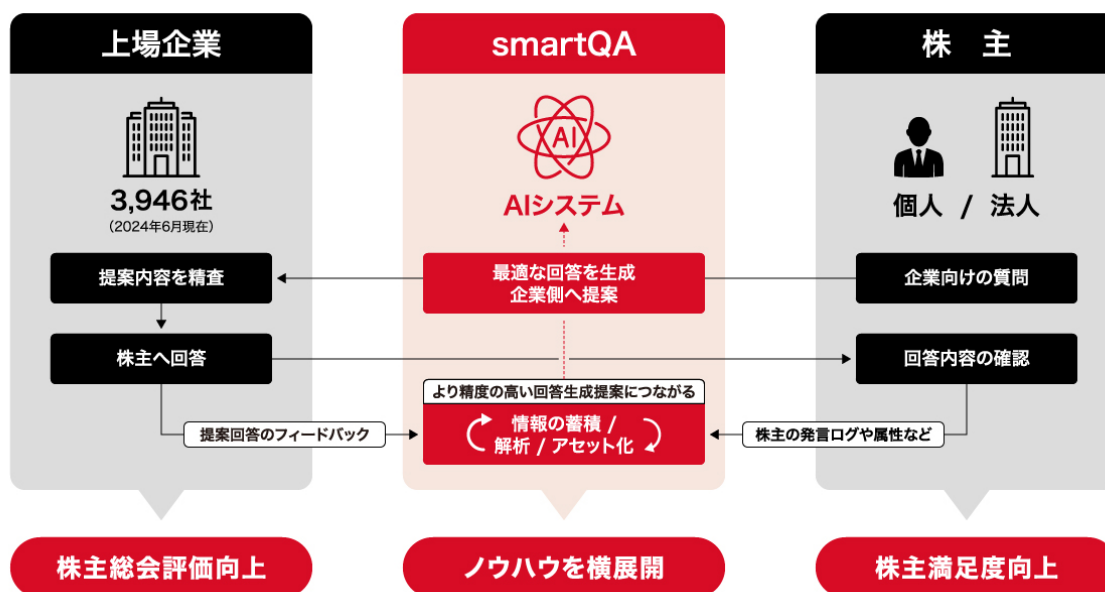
上場企業

3,946社
（2024年6月現在）

提案内容を精査

株主へ回答

提案回答のフィードバック

smartQA

AI

AIシステム

最適な回答を生成
企業側へ提案

より精度の高い回答生成提案につながる

情報の蓄積 /
解析 / アセット化

株　主

個人 / 法人

企業向けの質問

回答内容の確認

株主の発言ログや属性など

株主総会評価向上

ノウハウを横展開

株主満足度向上